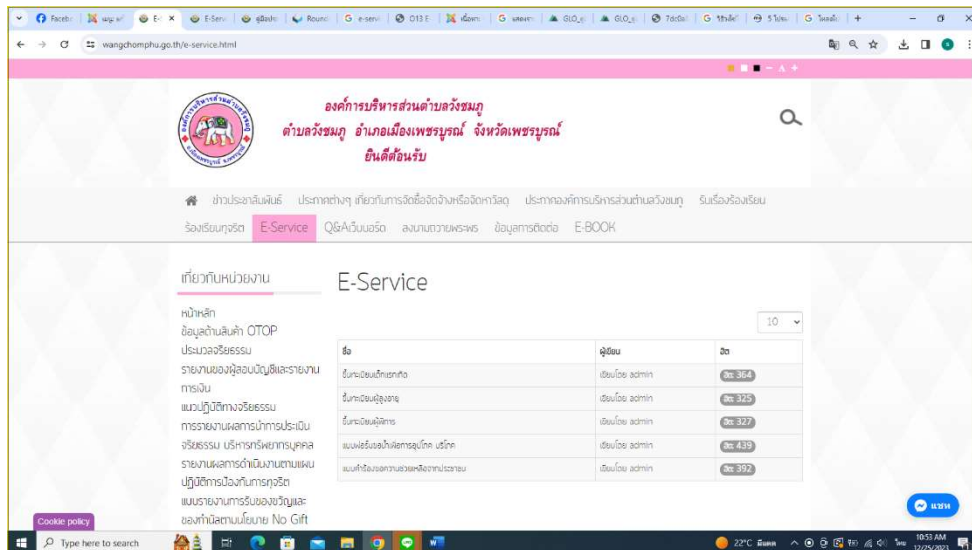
Facebo | wangchomphu.go.th/e-service.html

องค์การบริหารส่วนตำบลวังชมภู
ตำบลวังชมภู อำเภอเมืองเพชรบูรณ์ จังหวัดเพชรบูรณ์
ยินดีต้อนรับ

ข่าวประชาสัมพันธ์ ประกาศต่างๆ เกี่ยวกับการจัดซื้อจัดจ้างหรือจัดหาวัสดุ ประกาศองค์การบริหารส่วนตำบลวังชมภู รับเรื่องร้องเรียน ร้องเรียนทุจริต E-Service Q&Aเว็บบอร์ด ลงนามถวายพระพร ข้อมูลการติดต่อ E-BOOK

เกี่ยวกับหน่วยงาน

หน้าหลัก
ข้อมูลด้านสินค้า OTOP
ประมวลจริยธรรม
รายงานของผู้สอบบัญชีและรายงานการเงิน
แนวปฏิบัติทางจริยธรรม
การรายงานผลการนำการประเมินจริยธรรม บริหารทรัพยากรบุคคล
รายงานผลการดำเนินงานตามแผนปฏิบัติการป้องกันการทุจริต
แบบรายงานการรับของขวัญและของกำนัลตามนโยบาย No Gift

E-Service

10

| ชื่อ | ผู้เขียน | ฮิต |
|---|---|---|
| ขึ้นทะเบียนเด็กแรกเกิด | เขียนโดย admin | ฮิต: 364 |
| ขึ้นทะเบียนผู้สูงอายุ | เขียนโดย admin | ฮิต: 325 |
| ขึ้นทะเบียนผู้พิการ | เขียนโดย admin | ฮิต: 327 |
| แบบฟอร์มขอน้ำเพื่อการอุปโภค บริโภค | เขียนโดย admin | ฮิต: 439 |
| แบบคำร้องขอความช่วยเหลือจากประชาชน | เขียนโดย admin | ฮิต: 392 |

Cookie policy
แชท
Type here to search
22°C มีแดด 10:53 AM 12/25/2023